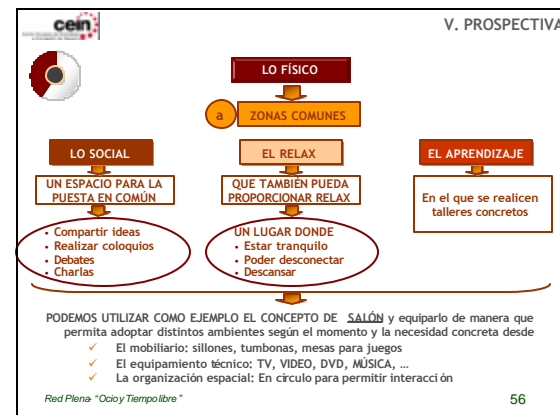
cein

V. PROSPECTIVA

LO FÍSICO

a ZONAS COMUNES

LO SOCIAL

EL RELAX

EL APRENDIZAJE

UN ESPACIO PARA LA PUESTA EN COMÚN

QUE TAMBIÉN PUEDA PROPORCIONAR RELAX

En el que se realicen talleres concretos

- Compartir ideas
- Realizar coloquios
- Debates
- Charlas

UN LUGAR DONDE
- Estar tranquilo
- Poder desconectar
- Descansar

PODEMOS UTILIZAR COMO EJEMPLO EL CONCEPTO DE SALÓN y equiparlo de manera que permita adoptar distintos ambientes según el momento y la necesidad concreta desde

✓ El mobiliario: sillones, tumbonas, mesas para juegos
✓ El equipamiento técnico: TV, VIDEO, DVD, MÚSICA, …
✓ La organización espacial: En círculo para permitir interacción

Red Plena "Ocio y Tiempo libre"

56